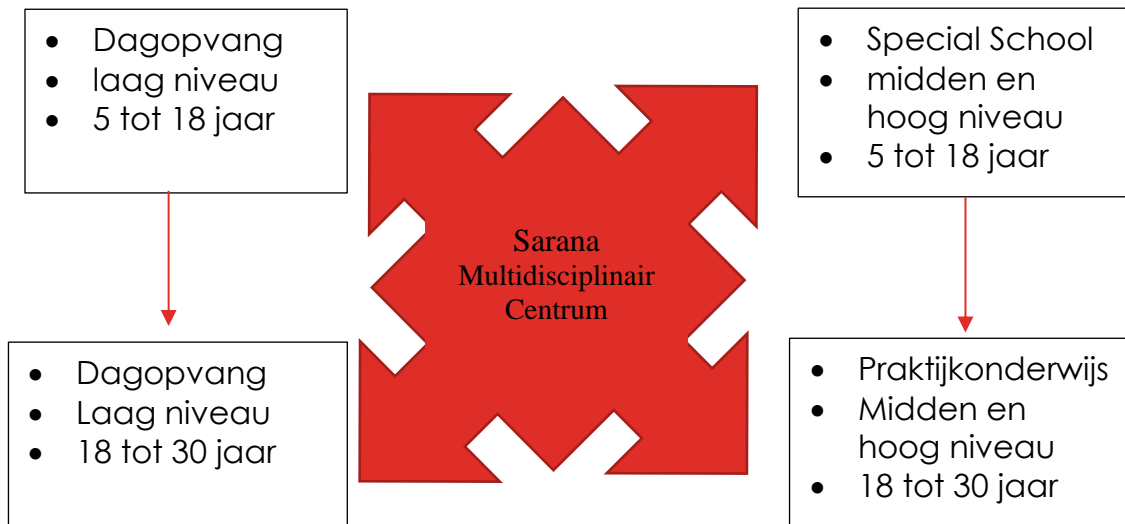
- Dagopvang
- laag niveau
- 5 tot 18 jaar

- Special School
- midden en hoog niveau
- 5 tot 18 jaar

Sarana Multidisciplinair Centrum

- Dagopvang
- Laag niveau
- 18 tot 30 jaar

- Praktijkonderwijs
- Midden en hoog niveau
- 18 tot 30 jaar